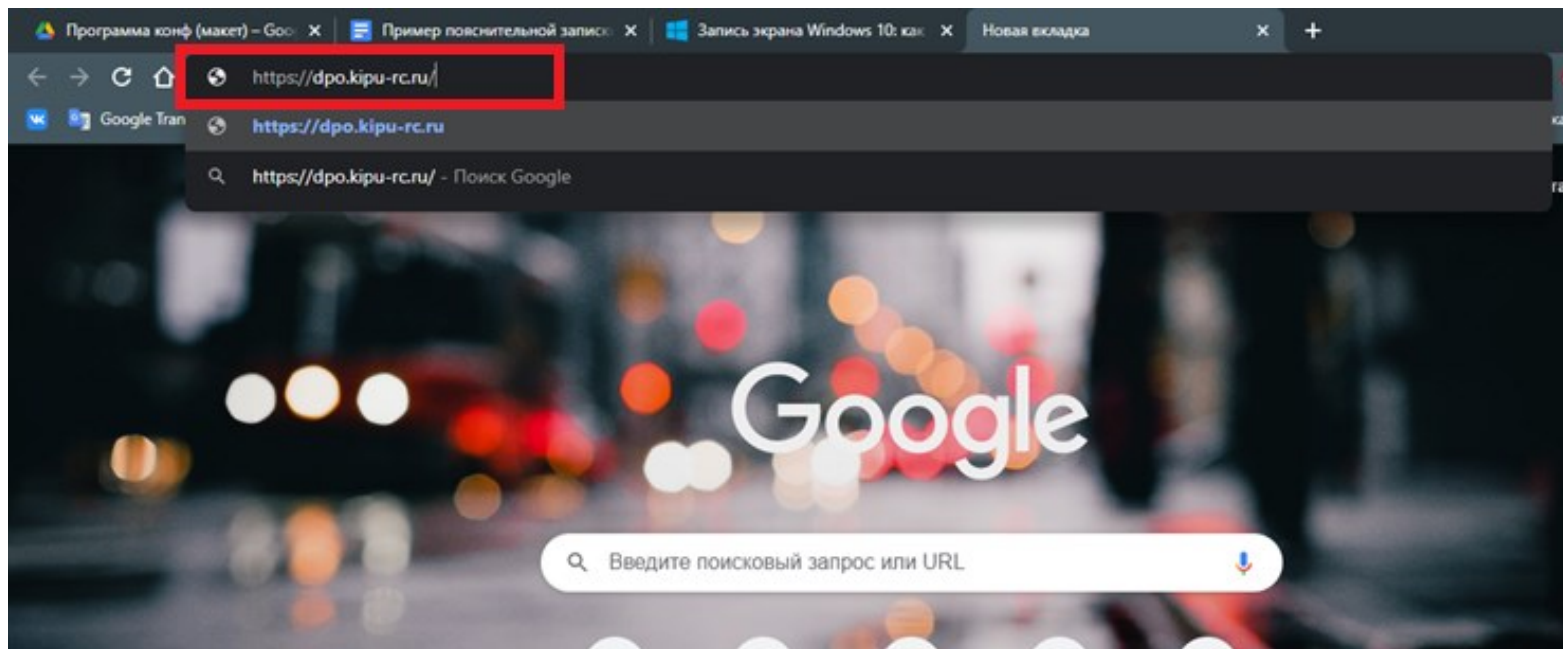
Программа конф (макет) – Goo ×
Пример пояснительной записк ×
Запись экрана Windows 10: как ×
Новая вкладка ×
+

https://dpo.kipu-rc.ru/

Google Tran

https://dpo.kipu-rc.ru

https://dpo.kipu-rc.ru/ - Поиск Google

Google

Введите поисковый запрос или URL